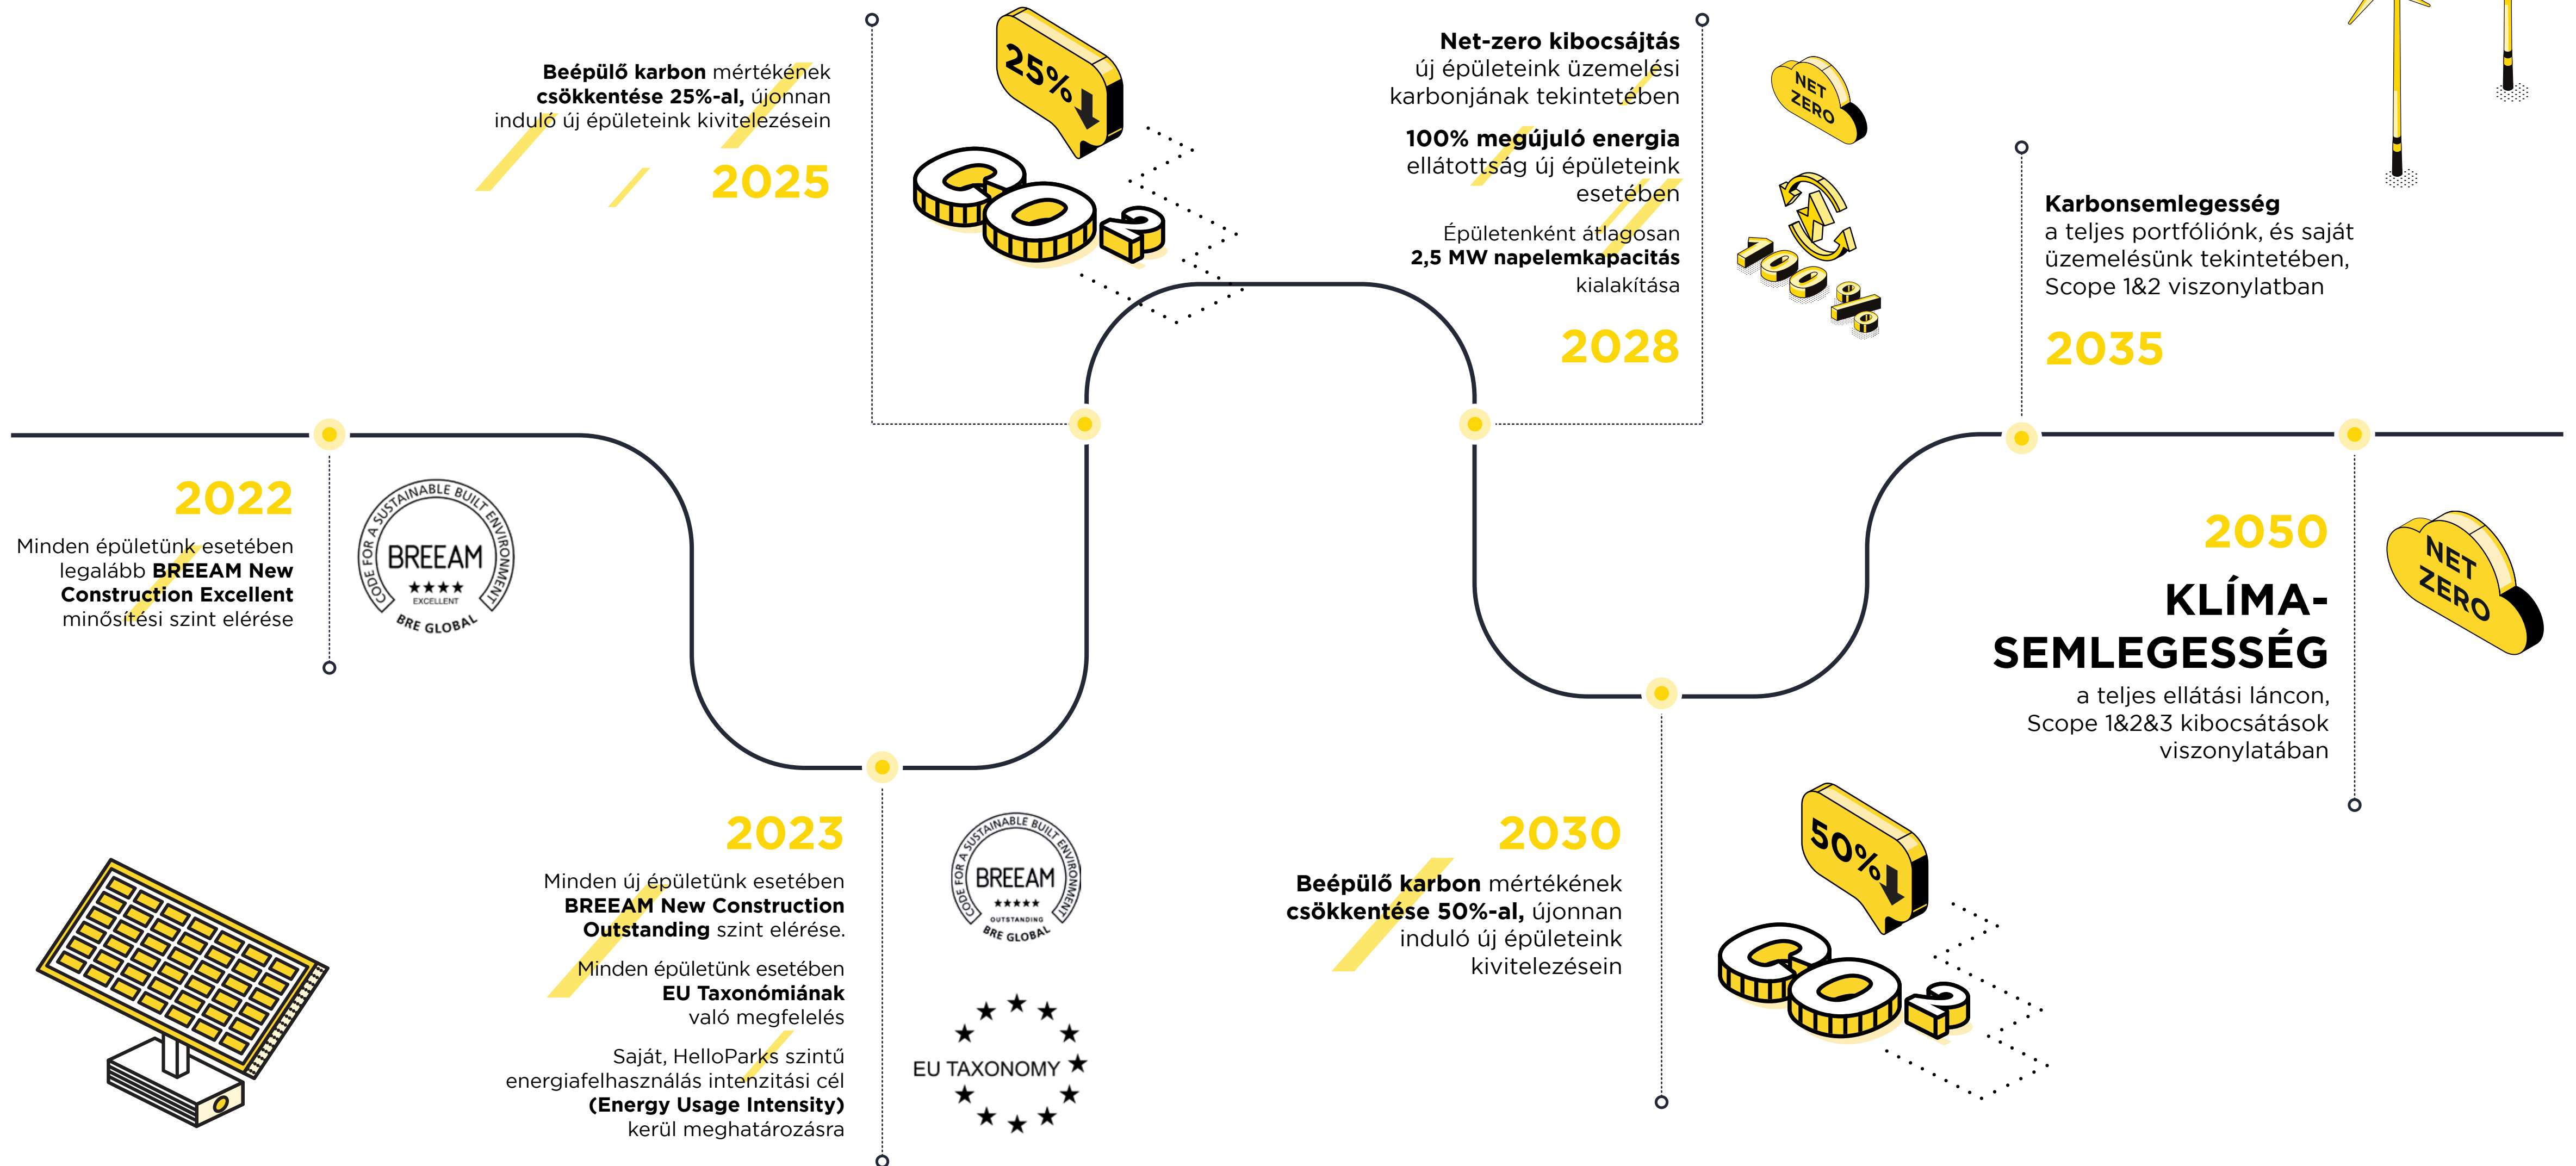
Beépülő karbon mértékének csökkentése 25%-al, újonnan induló új épületeink kivitelezésein

2025

25%

$CO_2$

Net-zero kibocsájtás új épületeink üzemelési karbonjának tekintetében

100% megújuló energia ellátottság új épületeink esetében

Épületenként átlagosan 2,5 MW napelemkapacitás kialakítása

2028

NET ZERO

100%

Karbonsemlegesség a teljes portfóliónk, és saját üzemelésünk tekintetében, Scope 1&2 viszonylatban

2035

2022

Minden épületünk esetében legalább BREEAM New Construction Excellent minősítési szint elérése

CODE FOR A SUSTAINABLE BUILT ENVIRONMENT
BREEAM
★★★★
EXCELLENT
BRE GLOBAL

2050

KLÍMA-SEMLEGESSÉG

a teljes ellátási láncon, Scope 1&2&3 kibocsátások viszonylatában

NET ZERO

2023

Minden új épületünk esetében BREEAM New Construction Outstanding szint elérése.

Minden épületünk esetében EU Taxonómiának való megfelelés

Saját, HelloParks szintű energiafelhasználás intenzitási cél (Energy Usage Intensity) kerül meghatározásra

CODE FOR A SUSTAINABLE BUILT ENVIRONMENT
BREEAM
★★★★★
OUTSTANDING
BRE GLOBAL

EU TAXONOMY

2030

Beépülő karbon mértékének csökkentése 50%-al, újonnan induló új épületeink kivitelezésein

50%

$CO_2$